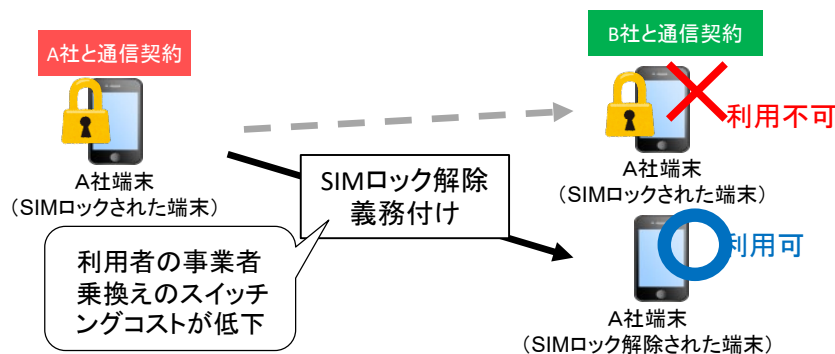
A社と通信契約

B社と通信契約

利用不可

A社端末
（SIMロックされた端末）

SIMロック解除
義務付け

A社端末
（SIMロックされた端末）

利用者の事業者
乗換えのスイッチ
ングコストが低下

利用可

A社端末
（SIMロック解除された端末）